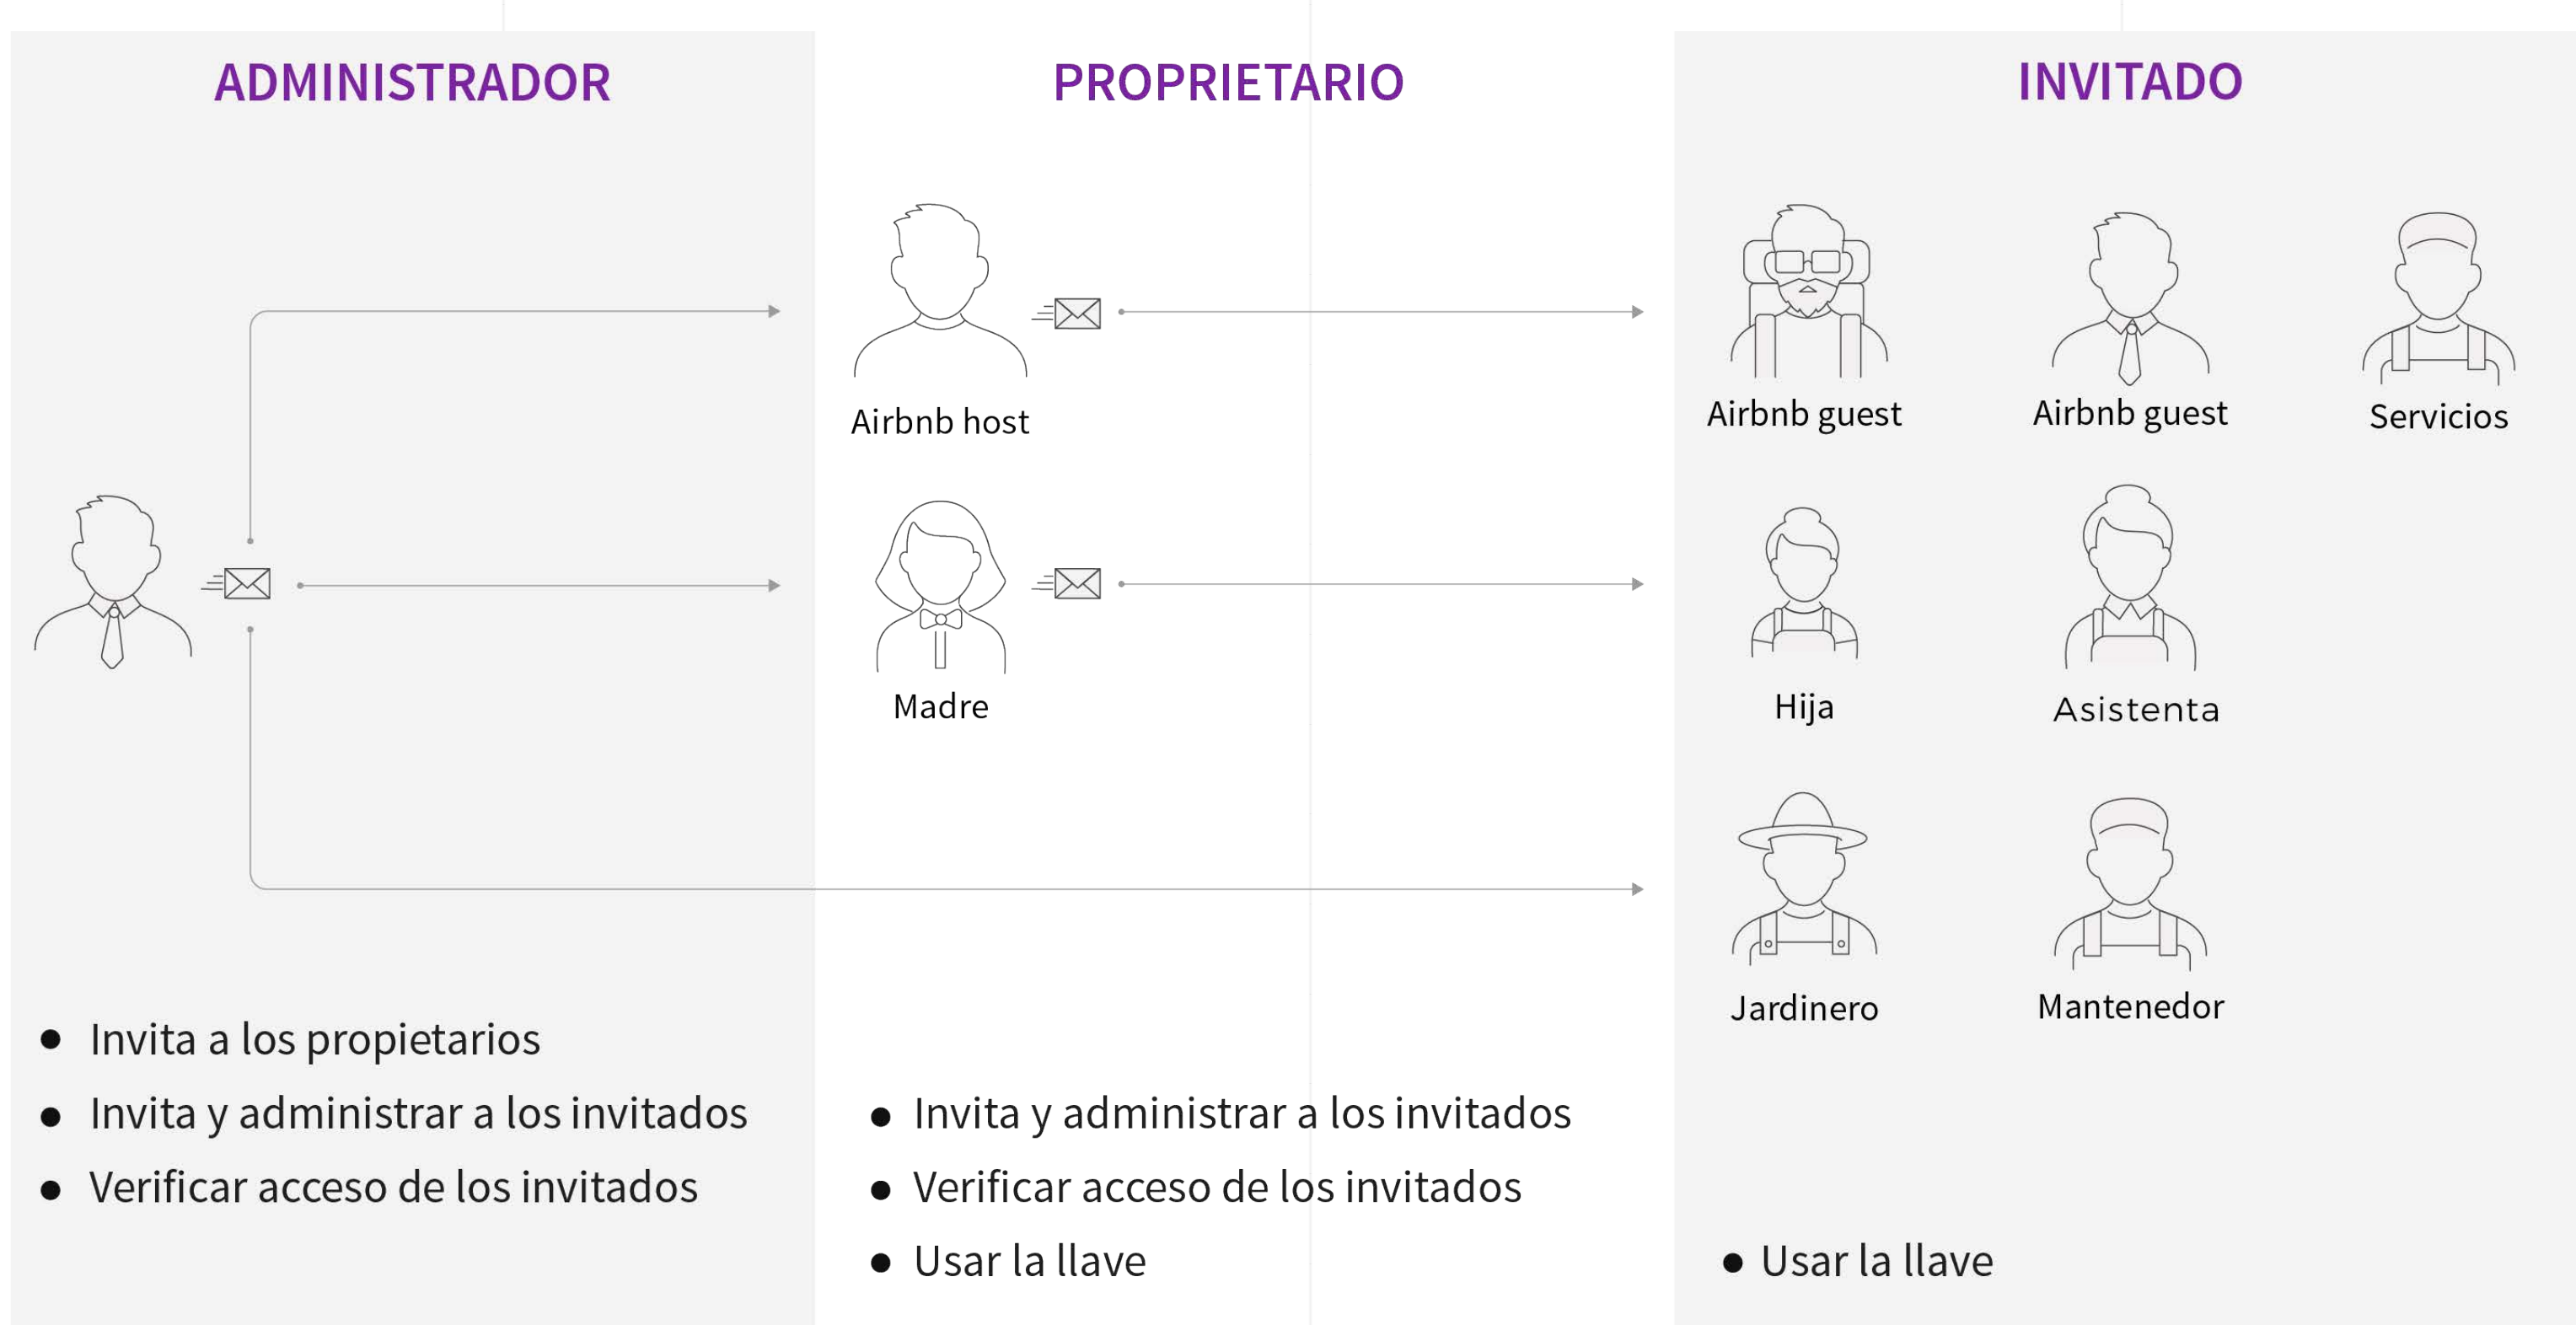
ADMINISTRADOR

- Invita a los propietarios
- Invita y administrar a los invitados
- Verificar acceso de los invitados

PROPRIETARIO

Airbnb host

Madre

- Invita y administrar a los invitados
- Verificar acceso de los invitados
- Usar la llave

INVITADO

Airbnb guest

Airbnb guest

Servicios

Hija

Asistenta

Jardinero

Mantenedor

- Usar la llave